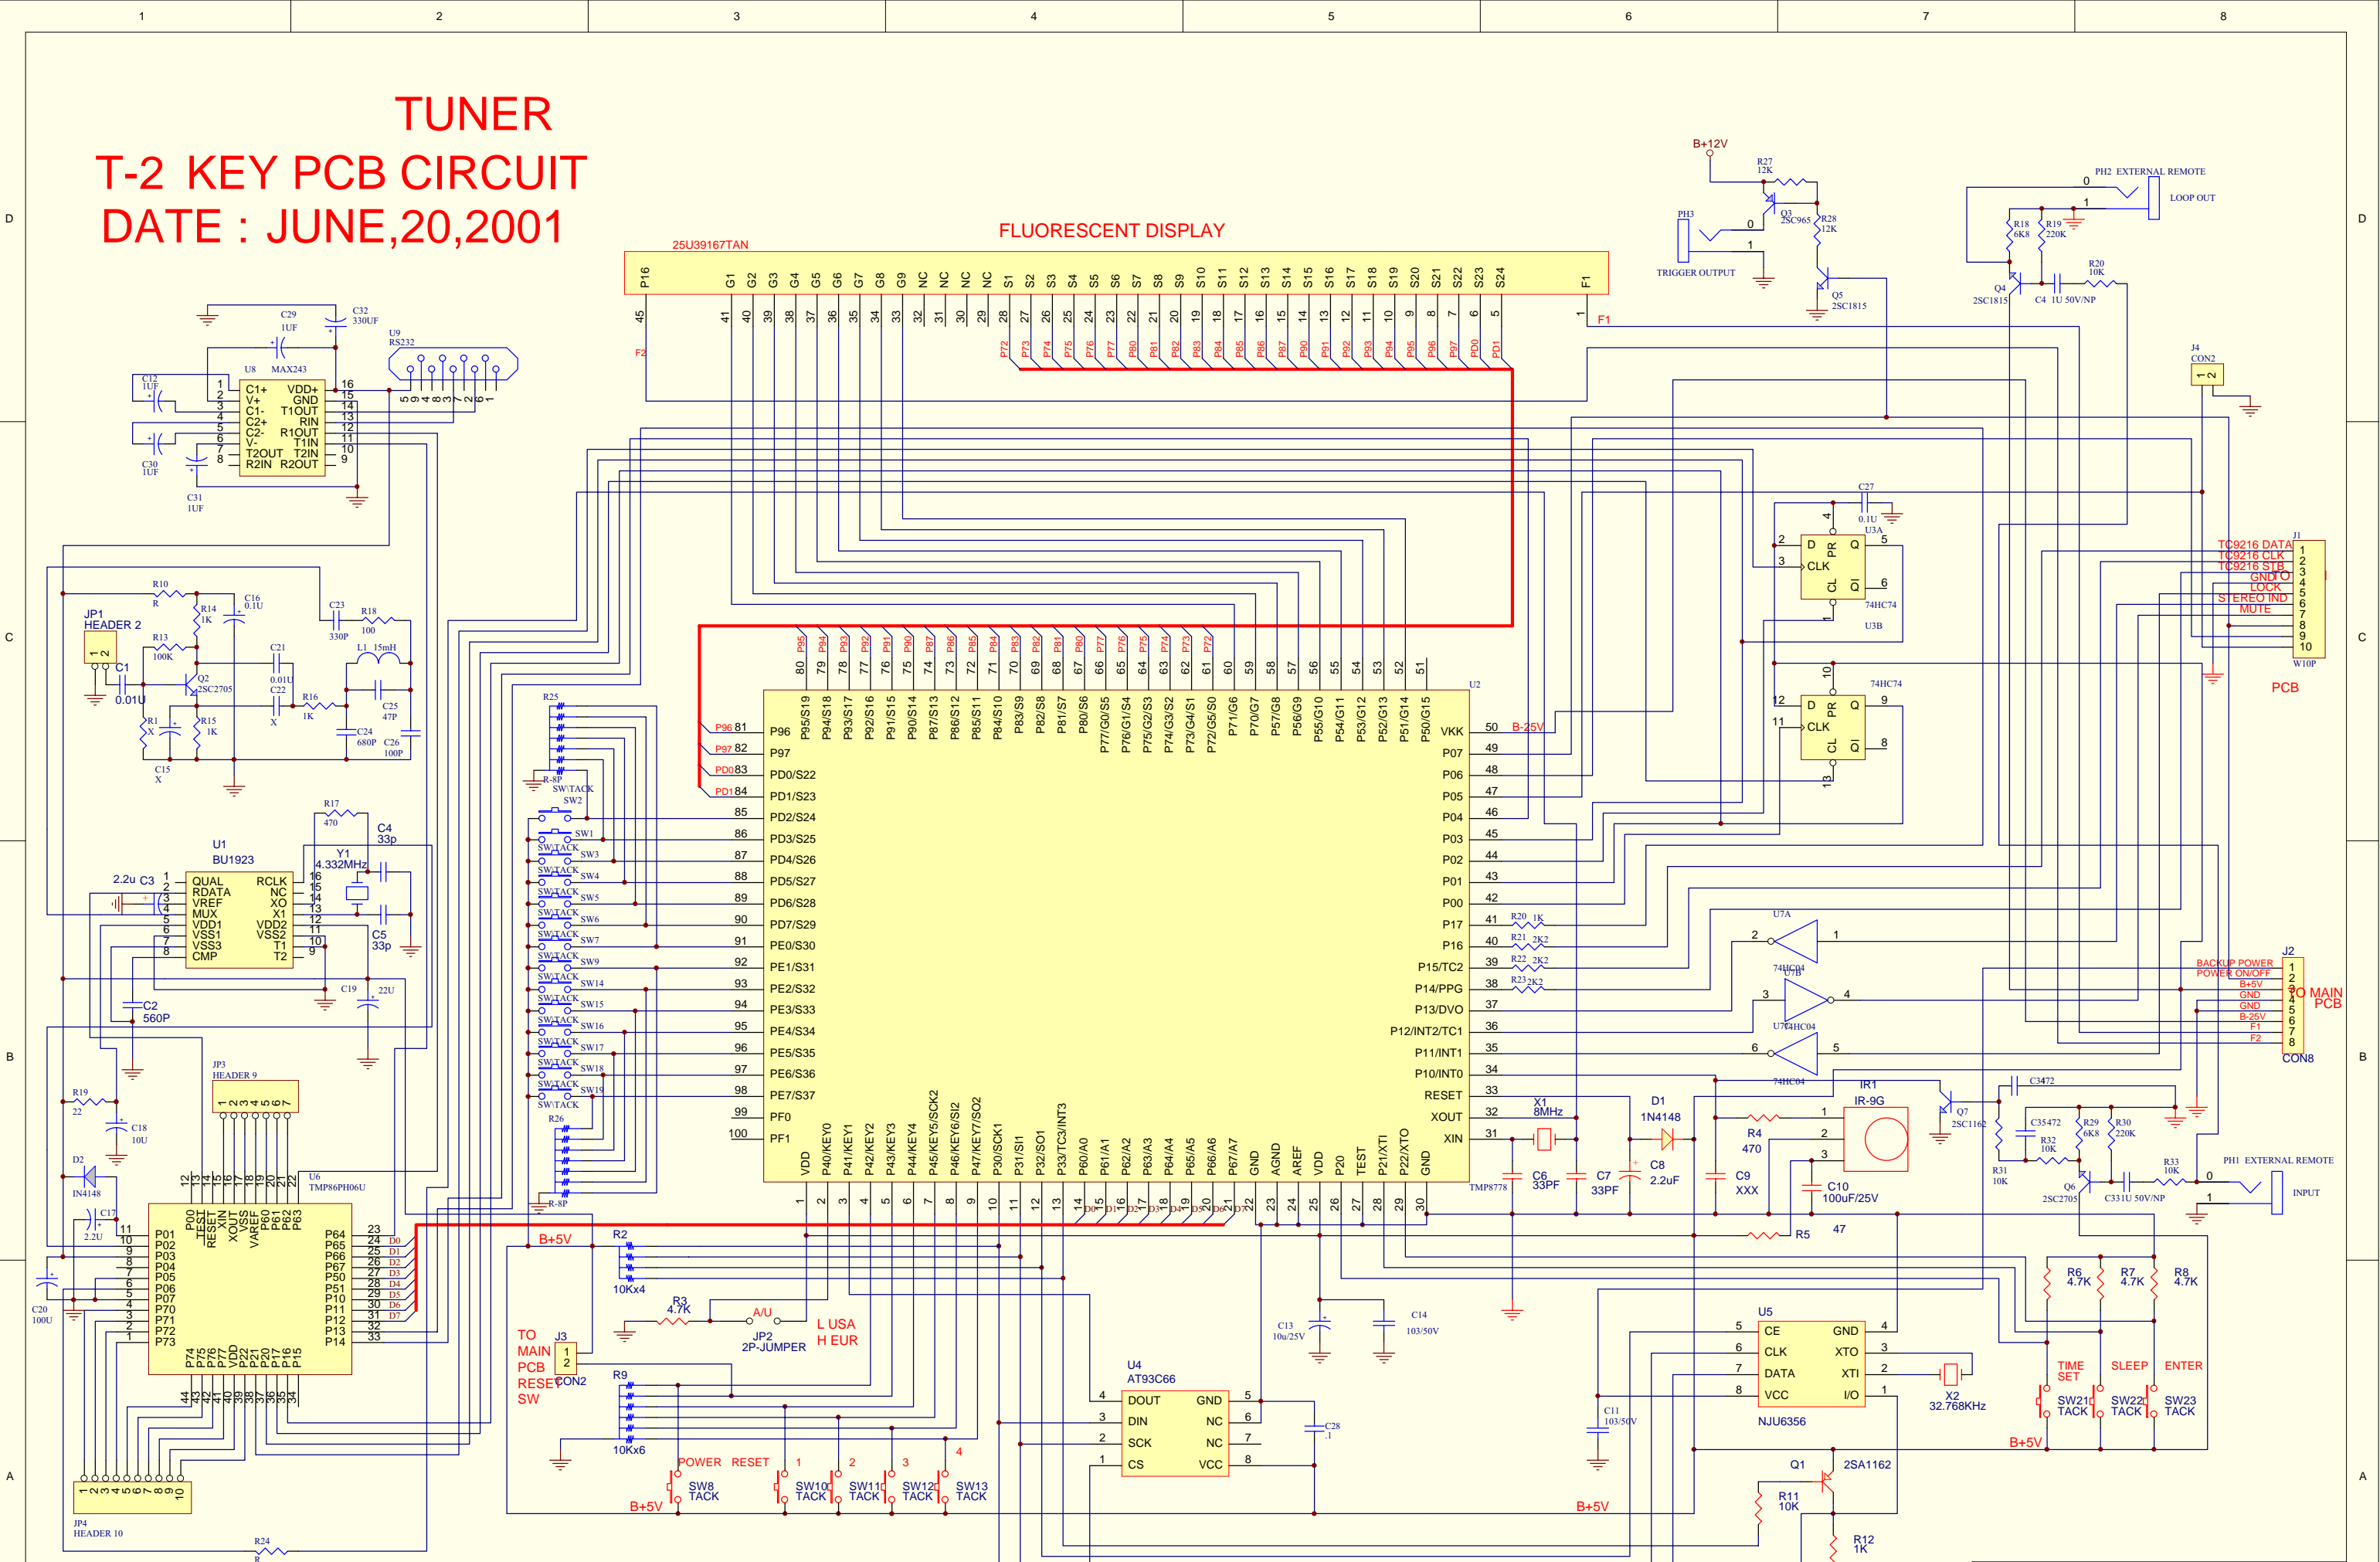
1 2 3 4 5 6 7 8

D C B A

TUNER
T-2 KEY PCB CIRCUIT
DATE : JUNE,20,2001

FLUORESCENT DISPLAY
25U39167TAN

P16 G1 G2 G3 G4 G5 G6 G7 G8 G9 NC NC NC NC S1 S2 S3 S4 S5 S6 S7 S8 S9 S10 S11 S12 S13 S14 S15 S16 S17 S18 S19 S20 S21 S22 S23 S24 F1

45 41 40 39 38 37 36 35 34 33 32 31 30 29 28 27 26 25 24 23 22 21 20 19 18 17 16 15 14 13 12 11 10 9 8 7 6 5 1

F2 F1

P72 P73 P74 P75 P76 P77 P80 P81 P82 P83 P84 P85 P86 P87 P90 P91 P92 P93 P94 P95 P96 P97 PD0 PD1

B+12V
R27 12K
Q3 2SC965
R28 12K
PH3
TRIGGER OUTPUT
Q5 2SC1815
PH2 EXTERNAL REMOTE
LOOP OUT
R18 6K8
R19 220K
R20 10K
Q4 2SC1815
C4 1U 50V/NP
J4 CON2

C29 1UF
C32 330UF
U9 RS232
U8 MAX243
C12 1UF
C30 1UF
C31 1UF
C1+ VDD+ V+ GND C1- T1OUT C2+ RIN C2- R1OUT V- T1IN T2OUT T2IN R2IN R2OUT
1 2 3 4 5 6 7 8 16 15 14 13 12 11 10 9
5 9 4 8 3 7 2 6 1

C27 0.1U
U3A 74HC74
U3B 74HC74
D PR Q CLK CL Q
TC9216 DATA
TC9216 CLK
TC9216 STB
GND
LOCK
STEREO IND
MUTE
J1 W10P
PCB

R10 R
R14 1K
C16 0.1U
C23 330P
R18 100
JP1 HEADER 2
R13 100K
C1 0.01U
Q2 2SC2705
C21 0.01U
C22 X
L1 15mH
R16 1K
C25 47P
R1 X
R15 1K
C24 680P
C26 100P
C15 X

R25
R-8P
SW\TACK SW2 SW1 SW3 SW4 SW5 SW6 SW7 SW9 SW14 SW15 SW16 SW17 SW18 SW19
R26
R-8P

U2
P95 P94 P93 P92 P91 P90 P87 P86 P85 P84 P83 P82 P81 P80 P77 P76 P75 P74 P73 P72
80 79 78 77 76 75 74 73 72 71 70 69 68 67 66 65 64 63 62 61 60 59 58 57 56 55 54 53 52 51
P95/S19 P94/S18 P93/S17 P92/S16 P91/S15 P90/S14 P87/S13 P86/S12 P85/S11 P84/S10 P83/S9 P82/S8 P81/S7 P80/S6 P77/G0/S5 P76/G1/S4 P75/G2/S3 P74/G3/S2 P73/G4/S1 P72/G5/S0 P71/G6 P70/G7 P57/G8 P56/G9 P55/G10 P54/G11 P53/G12 P52/G13 P51/G14 P50/G15
P96 81 P96
P97 82 P97
PD0 83 PD0/S22
PD1 84 PD1/S23
85 PD2/S24
86 PD3/S25
87 PD4/S26
88 PD5/S27
89 PD6/S28
90 PD7/S29
91 PE0/S30
92 PE1/S31
93 PE2/S32
94 PE3/S33
95 PE4/S34
96 PE5/S35
97 PE6/S36
98 PE7/S37
99 PF0
100 PF1
VKK 50 B-25V
P07 49
P06 48
P05 47
P04 46
P03 45
P02 44
P01 43
P00 42
P17 41
P16 40
P15/TC2 39
P14/PPG 38
P13/DVO 37
P12/INT2/TC1 36
P11/INT1 35
P10/INT0 34
RESET 33
XOUT 32
XIN 31
VDD P40/KEY0 P41/KEY1 P42/KEY2 P43/KEY3 P44/KEY4 P45/KEY5/SCK2 P46/KEY6/SI2 P47/KEY7/SO2 P30/SCK1 P31/SI1 P32/SO1 P33/TC3/INT3 P60/A0 P61/A1 P62/A2 P63/A3 P64/A4 P65/A5 P66/A6 P67/A7 GND AGND AREF VDD P20 TEST P21/XTI P22/XTO GND
1 2 3 4 5 6 7 8 9 10 11 12 13 14 15 16 17 18 19 20 21 22 23 24 25 26 27 28 29 30
D0 D1 D2 D3 D4 D5 D6 D7
TMP8778

R20 1K
R21 2K2
R22 2K2
R23 2K2
U7A 74HC04
U7B 74HC04
U7C 74HC04
J2
BACKUP POWER
POWER ON/OFF
B+5V
GND
GND
B-25V
F1
F2
TO MAIN PCB
CON8

X1 8MHz
D1 1N4148
C6 33PF
C7 33PF
C8 2.2uF
R4 470
C9 XXX
C10 100uF/25V
R5 47
IR1 IR-9G
Q7 2SC1162
C3472
C35472
R29 6K8
R30 220K
R32 10K
R31 10K
R33 10K
Q6 2SC2705
C33 1U 50V/NP
PH1 EXTERNAL REMOTE
INPUT

R17 470
C4 33p
U1 BU1923
Y1 4.332MHz
2.2u C3
QUAL RCLK RDATA NC VREF XO MUX X1 VDD1 VDD2 VSS1 VSS2 VSS3 T1 CMP T2
C5 33p
C2 560P
C19 22U

JP3 HEADER 9
R19 22
C18 10U
D2 IN4148
C17 2.2U
C20 100U
U6 TMP86PH06U
P00 TEST RESET XIN XOUT VSS VAREF P60 P61 P62 P63
P01 P02 P03 P04 P05 P06 P07 P70 P71 P72 P73
P64 P65 P66 P67 P50 P51 P10 P11 P12 P13 P14
P74 P75 P76 P77 VDD P22 P21 P20 P17 P16 P15
JP4 HEADER 10
R24 R

B+5V
R2 10Kx4
R3 4.7K
A/U
JP2 2P-JUMPER
L USA
H EUR
TO MAIN PCB RESET SW
J3 CON2
R9 10Kx6
POWER RESET 1 2 3 4
SW8 TACK SW10 TACK SW11 TACK SW12 TACK SW13 TACK
B+5V
U4 AT93C66
DOUT GND DIN NC SCK NC CS VCC
C13 10u/25V
C14 103/50V
C28 .1
B+5V

U5 NJU6356
CE GND CLK XTO DATA XTI VCC I/O
X2 32.768KHz
C11 103/50V
R6 4.7K R7 4.7K R8 4.7K
TIME SET SLEEP ENTER
SW21 TACK SW22 TACK SW23 TACK
B+5V
Q1 2SA1162
R11 10K
R12 1K